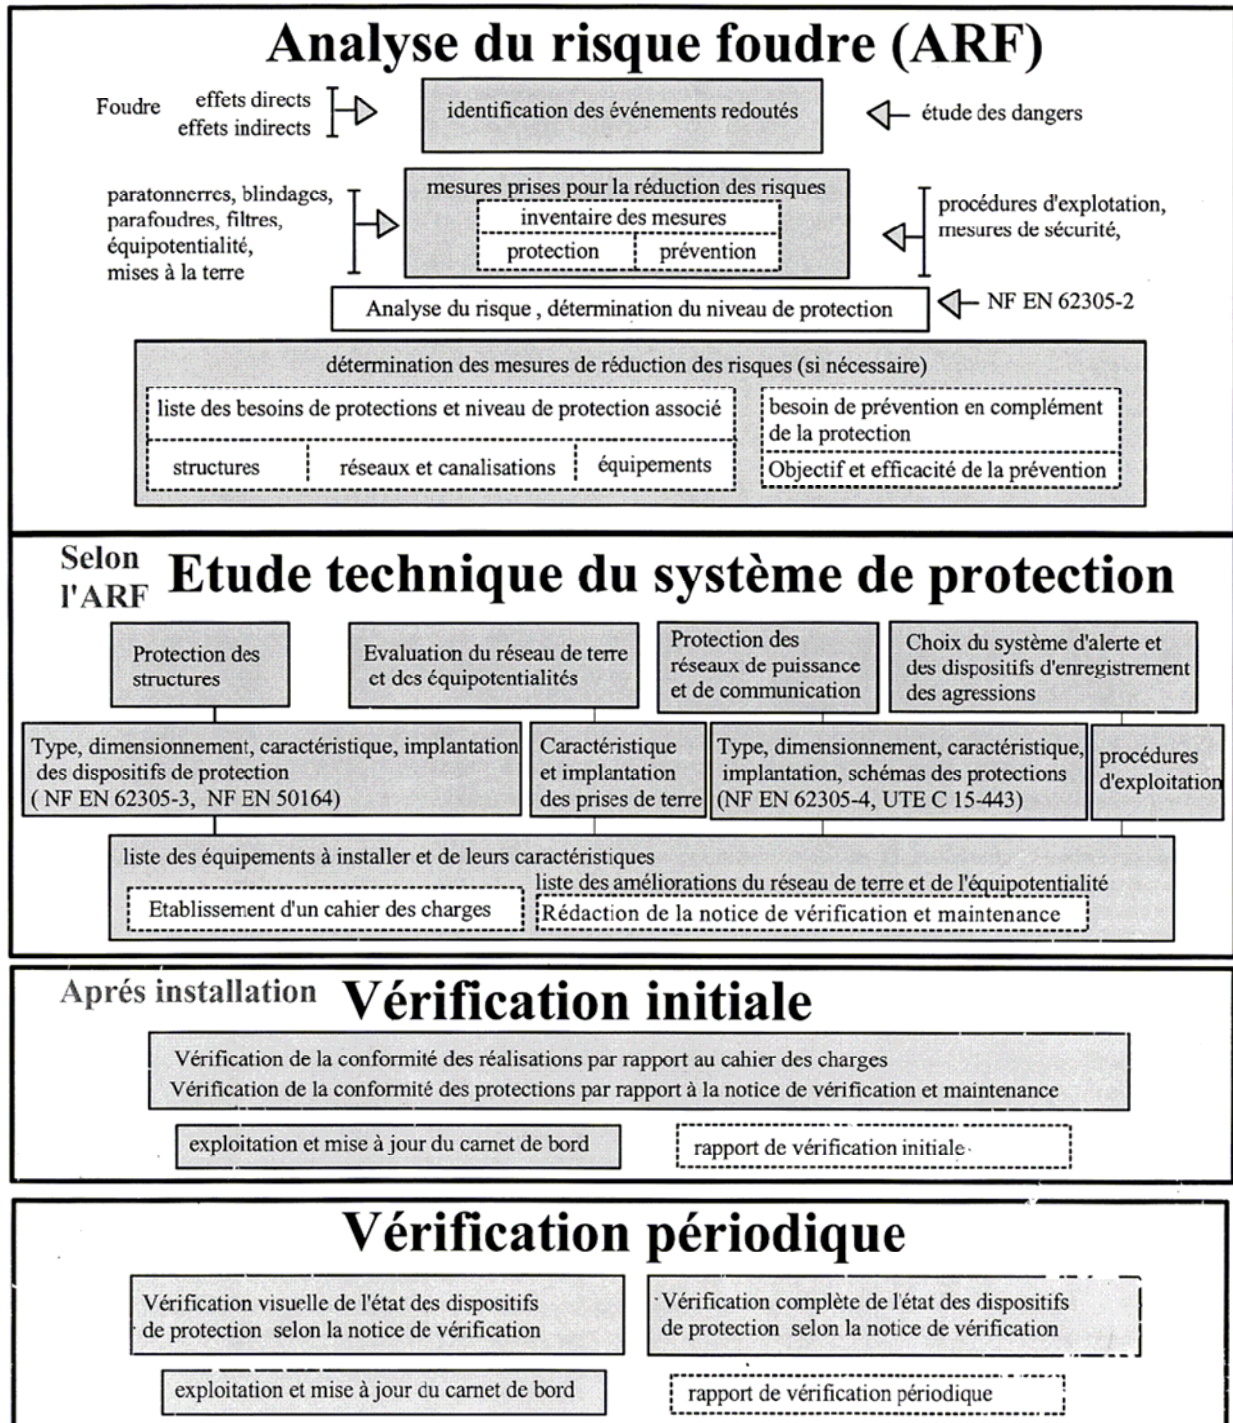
Analyse du risque foudre (ARF)

Foudre effets directs effets indirects

identification des événements redoutés

étude des dangers

paratonnerres, blindages, parafoudres, filtres, équipotentialité, mises à la terre

mesures prises pour la réduction des risques

inventaire des mesures

protection

prévention

procédures d'explotation, mesures de sécurité,

Analyse du risque , détermination du niveau de protection

NF EN 62305-2

détermination des mesures de réduction des risques (si nécessaire)

liste des besoins de protections et niveau de protection associé

structures

réseaux et canalisations

équipements

besoin de prévention en complément de la protection

Objectif et efficacité de la prévention

Selon l'ARF Etude technique du système de protection

Protection des structures

Evaluation du réseau de terre et des équipotentialités

Protection des réseaux de puissance et de communication

Choix du système d'alerte et des dispositifs d'enregistrement des agressions

Type, dimensionnement, caractéristique, implantation des dispositifs de protection ( NF EN 62305-3, NF EN 50164)

Caractéristique et implantation des prises de terre

Type, dimensionnement, caractéristique, implantation, schémas des protections (NF EN 62305-4, UTE C 15-443)

procédures d'exploitation

liste des équipements à installer et de leurs caractéristiques

liste des améliorations du réseau de terre et de l'équipotentialité

Etablissement d'un cahier des charges

Rédaction de la notice de vérification et maintenance

Aprés installation Vérification initiale

Vérification de la conformité des réalisations par rapport au cahier des charges
Vérification de la conformité des protections par rapport à la notice de vérification et maintenance

exploitation et mise à jour du carnet de bord

rapport de vérification initiale

Vérification périodique

Vérification visuelle de l'état des dispositifs de protection selon la notice de vérification

Vérification complète de l'état des dispositifs de protection selon la notice de vérification

exploitation et mise à jour du carnet de bord

rapport de vérification périodique